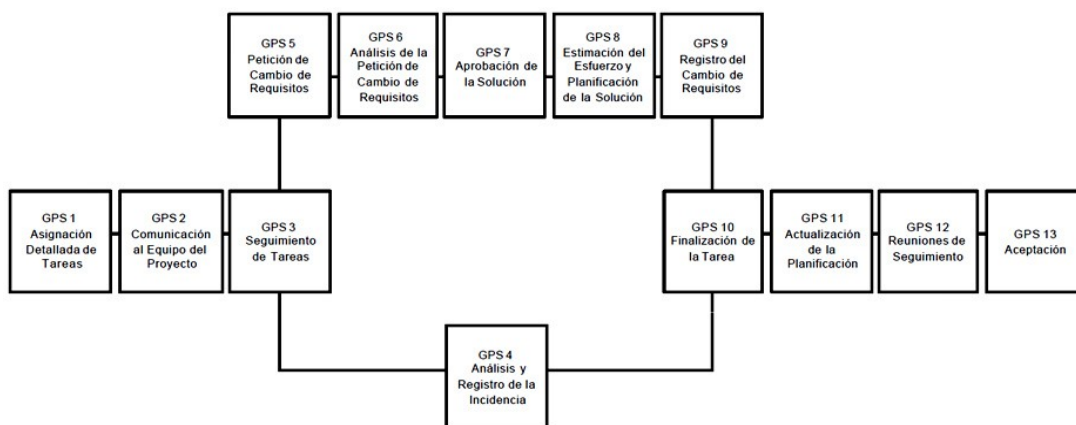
GPS 5
Petición de Cambio de Requisitos

GPS 6
Análisis de la Petición de Cambio de Requisitos

GPS 7
Aprobación de la Solución

GPS 8
Estimación del Esfuerzo y Planificación de la Solución

GPS 9
Registro del Cambio de Requisitos

GPS 1
Asignación Detallada de Tareas

GPS 2
Comunicación al Equipo del Proyecto

GPS 3
Seguimiento de Tareas

GPS 10
Finalización de la Tarea

GPS 11
Actualización de la Planificación

GPS 12
Reuniones de Seguimiento

GPS 13
Aceptación

GPS 4
Análisis y Registro de la Incidencia